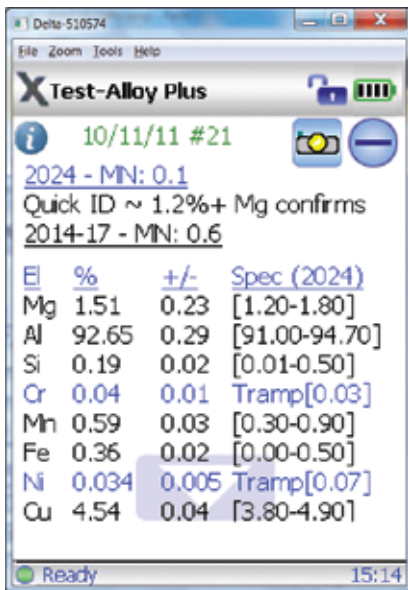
Delta-510574

File Zoom Tools Help

Test-Alloy Plus

10/11/11 #21

2024 - MN: 0.1
Quick ID ~ 1.2%+ Mg confirms
2014-17 - MN: 0.6

| El | % | +/- | Spec (2024) |
|---|---|---|---|
| Mg | 1.51 | 0.23 | [1.20-1.80] |
| Al | 92.65 | 0.29 | [91.00-94.70] |
| Si | 0.19 | 0.02 | [0.01-0.50] |
| Cr | 0.04 | 0.01 | Tramp[0.03] |
| Mn | 0.59 | 0.03 | [0.30-0.90] |
| Fe | 0.36 | 0.02 | [0.00-0.50] |
| Ni | 0.034 | 0.005 | Tramp[0.07] |
| Cu | 4.54 | 0.04 | [3.80-4.90] |

Ready 15:14